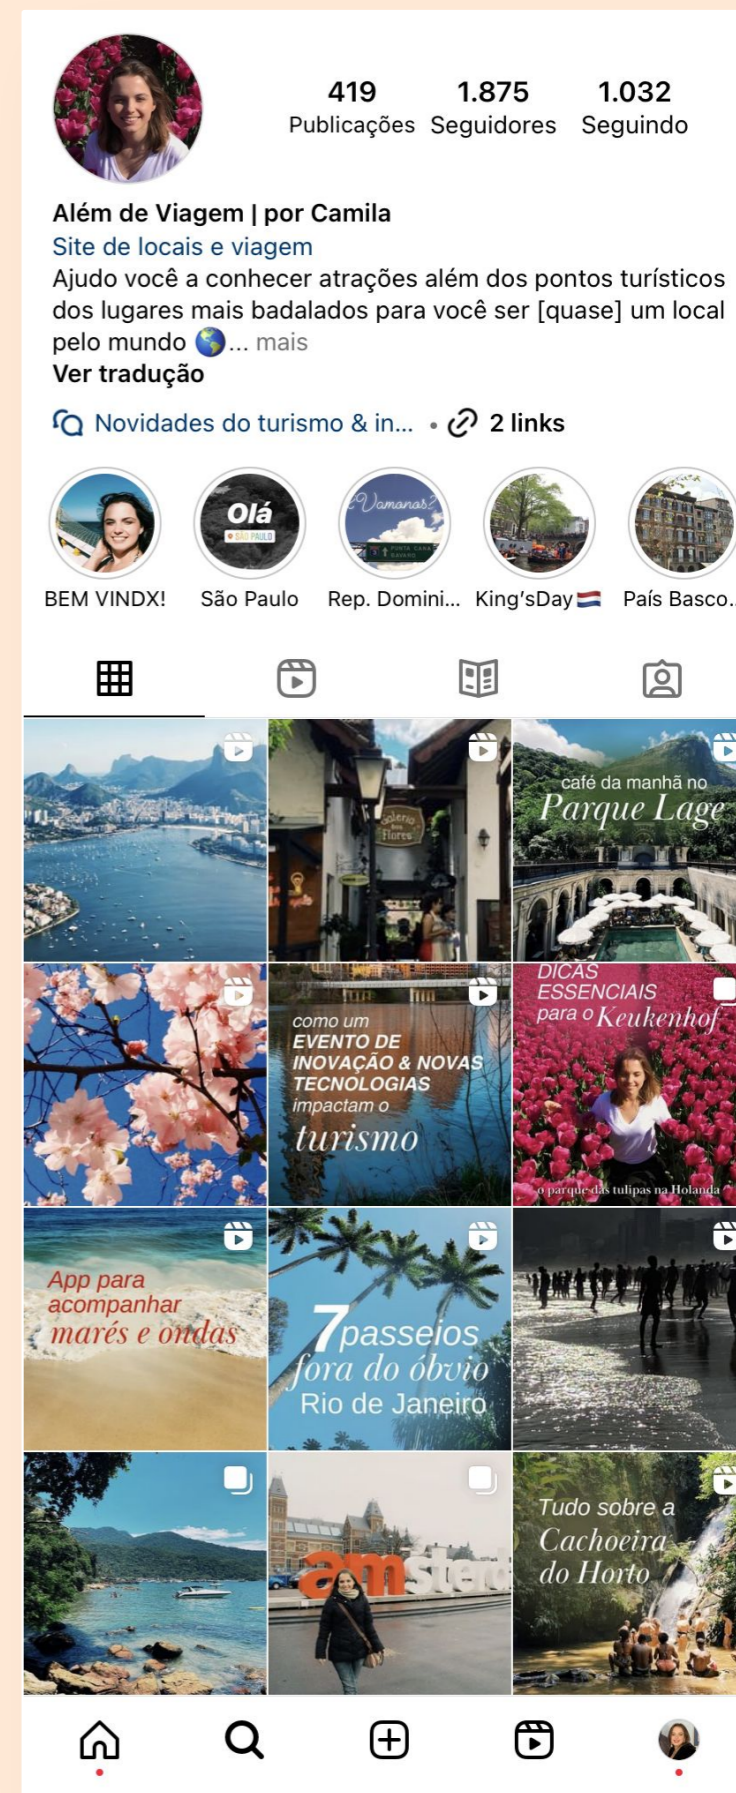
419 Publicações
1.875 Seguidores
1.032 Seguindo

Além de Viagem | por Camila
Site de locais e viagem
Ajudo você a conhecer atrações além dos pontos turísticos dos lugares mais badalados para você ser [quase] um local pelo mundo 🌎... mais
Ver tradução

Novidades do turismo & in... • 2 links

BEM VINDX!
Olá SÃO PAULO
São Paulo
Vamonos?
Rep. Domini...
King'sDay🇳🇱
País Basco...

café da manhã no Parque Lage

como um EVENTO DE INOVAÇÃO & NOVAS TECNOLOGIAS impactam o turismo

DICAS ESSENCIAIS para o Keukenhof
o parque das tulipas na Holanda

App para acompanhar marés e ondas

7 passeios fora do óbvio Rio de Janeiro

amsterd

Tudo sobre a Cachoeira do Horto